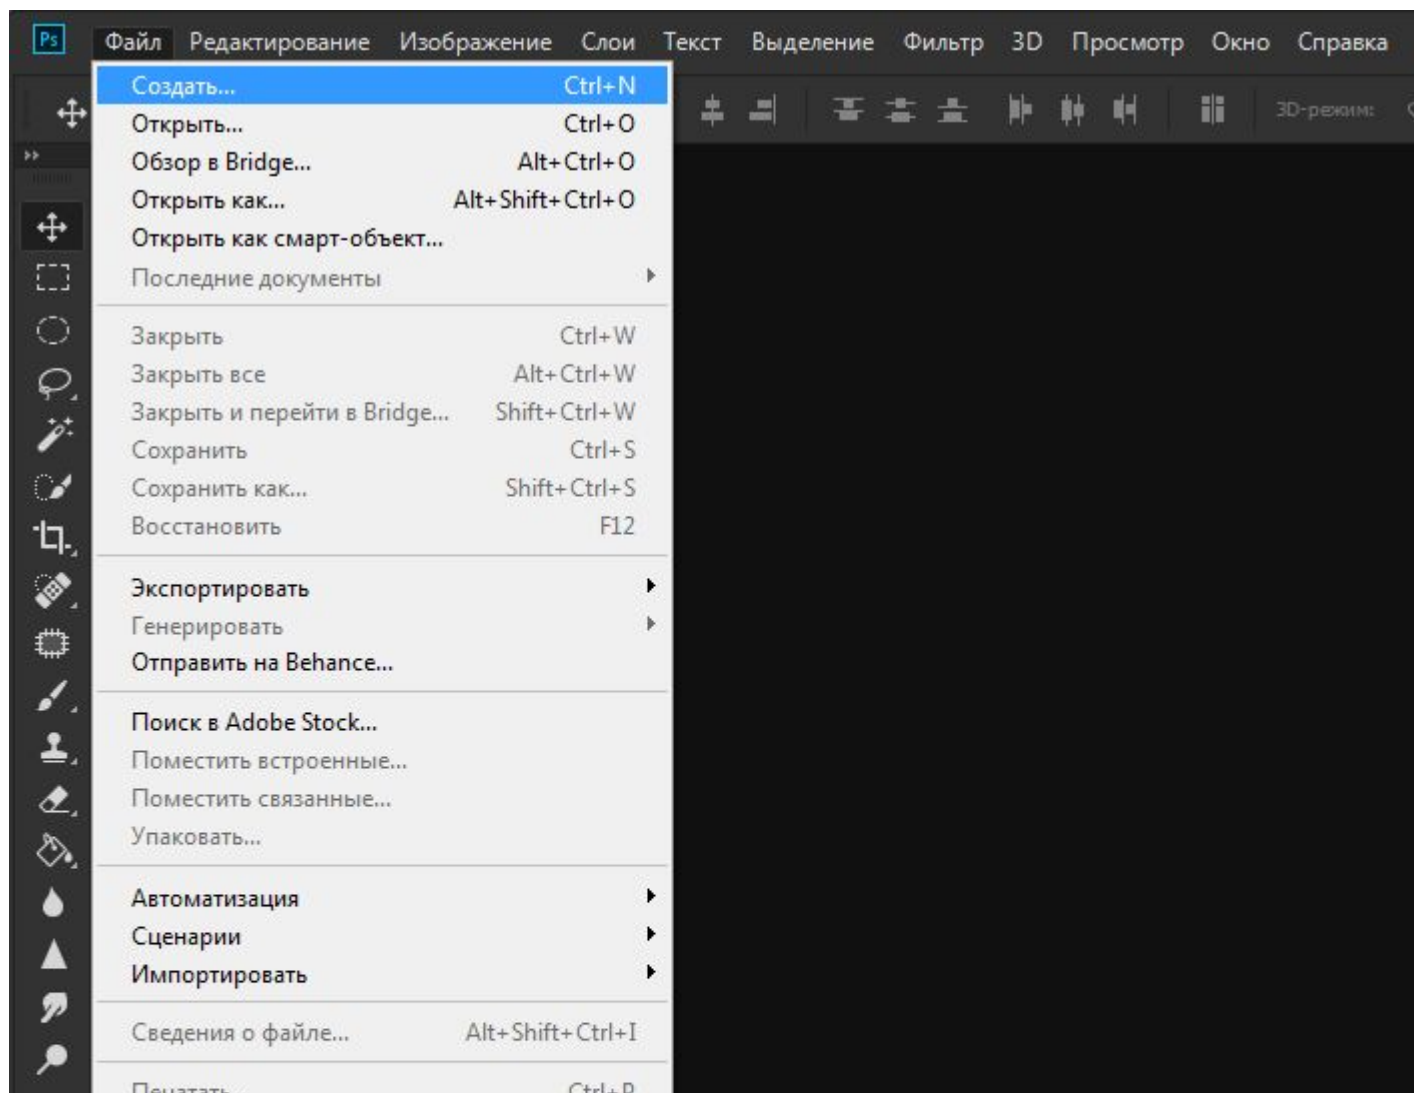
Ps Файл Редактирование Изображение Слои Текст Выделение Фильтр 3D Просмотр Окно Справка

3D-режим:

Создать... Ctrl+N
Открыть... Ctrl+O
Обзор в Bridge... Alt+Ctrl+O
Открыть как... Alt+Shift+Ctrl+O
Открыть как смарт-объект...
Последние документы

Закрыть Ctrl+W
Закрыть все Alt+Ctrl+W
Закрыть и перейти в Bridge... Shift+Ctrl+W
Сохранить Ctrl+S
Сохранить как... Shift+Ctrl+S
Восстановить F12

Экспортировать
Генерировать
Отправить на Behance...

Поиск в Adobe Stock...
Поместить встроенные...
Поместить связанные...
Упаковать...

Автоматизация
Сценарии
Импортировать

Сведения о файле... Alt+Shift+Ctrl+I

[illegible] Ctrl+P